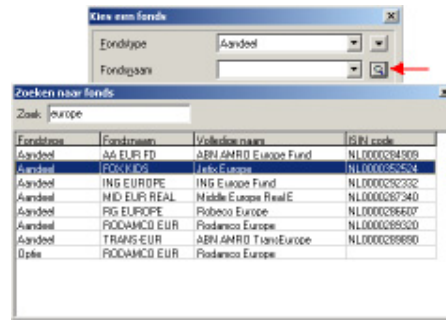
Kies een fonds

Fondstype | Aandeel

Fondsnaam

Zoeken naar fonds

Zoek europe

| Fondstype | Fondsnaam | Volledige naam | ISIN code |
|---|---|---|---|
| Aandeel | AA EUR FD | ABN AMRO Europe Fund | NL0000284909 |
| Aandeel | FOX KIDS | Jetix Europe | NL0000352524 |
| Aandeel | ING EUROPE | ING Europe Fund | NL0000292332 |
| Aandeel | MID EUR REAL | Middle Europe RealE | NL0000287340 |
| Aandeel | RG EUROPE | Robeco Europe | NL0000286607 |
| Aandeel | RODAMCO EUR | Rodamco Europe | NL0000289320 |
| Aandeel | TRANS EUR | ABN AMRO TransEurope | NL0000289890 |
| Optie | RODAMCO EUR | Rodamco Europe | |